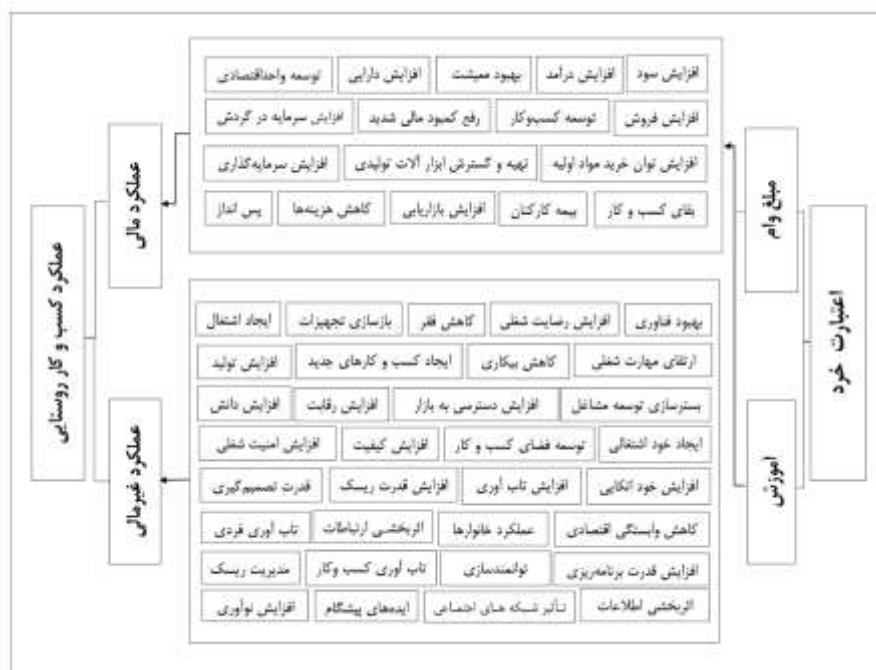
اعتبارات خرد

مبلغ وام

آموزش

افزایش سود | افزایش درآمد | بهبود معیشت | افزایش دارایی | توسعه واحداقتصادی
افزایش فروش | توسعه کسب‌وکار | رفع کمبود مالی شدید | افزایش سرمایه در گردش
افزایش توان خرید مواد اولیه | تهیه و گسترش ابزار آلات تولیدی | افزایش سرمایه‌گذاری
بقای کسب و کار | بیمه کارکنان | افزایش بازاریابی | کاهش هزینه‌ها | پس انداز

عملکرد مالی

بهبود فناوری | افزایش رضایت شغلی | کاهش فقر | بازسازی تجهیزات | ایجاد اشتغال
ارتقای مهارت شغلی | کاهش بیکاری | ایجاد کسب و کارهای جدید | افزایش تولید
بسترسازی توسعه مشاغل | افزایش دسترسی به بازار | افزایش رقابت | افزایش دانش
ایجاد خود اشتغالی | توسعه فضای کسب و کار | افزایش کیفیت | افزایش امنیت شغلی
افزایش خود اتکایی | افزایش تاب آوری | افزایش قدرت ریسک | قدرت تصمیم‌گیری
کاهش وابستگی اقتصادی | عملکرد خانوارها | اثربخشی ارتباطات | تاب آوری فردی
افزایش قدرت برنامه‌ریزی | توانمندسازی | تاب آوری کسب وکار | مدیریت ریسک
اثربخشی اطلاعات | تأثیر شبکه های اجتماعی | ایده‌های پیشگام | افزایش نوآوری

عملکرد غیرمالی

عملکرد کسب و کار روستایی